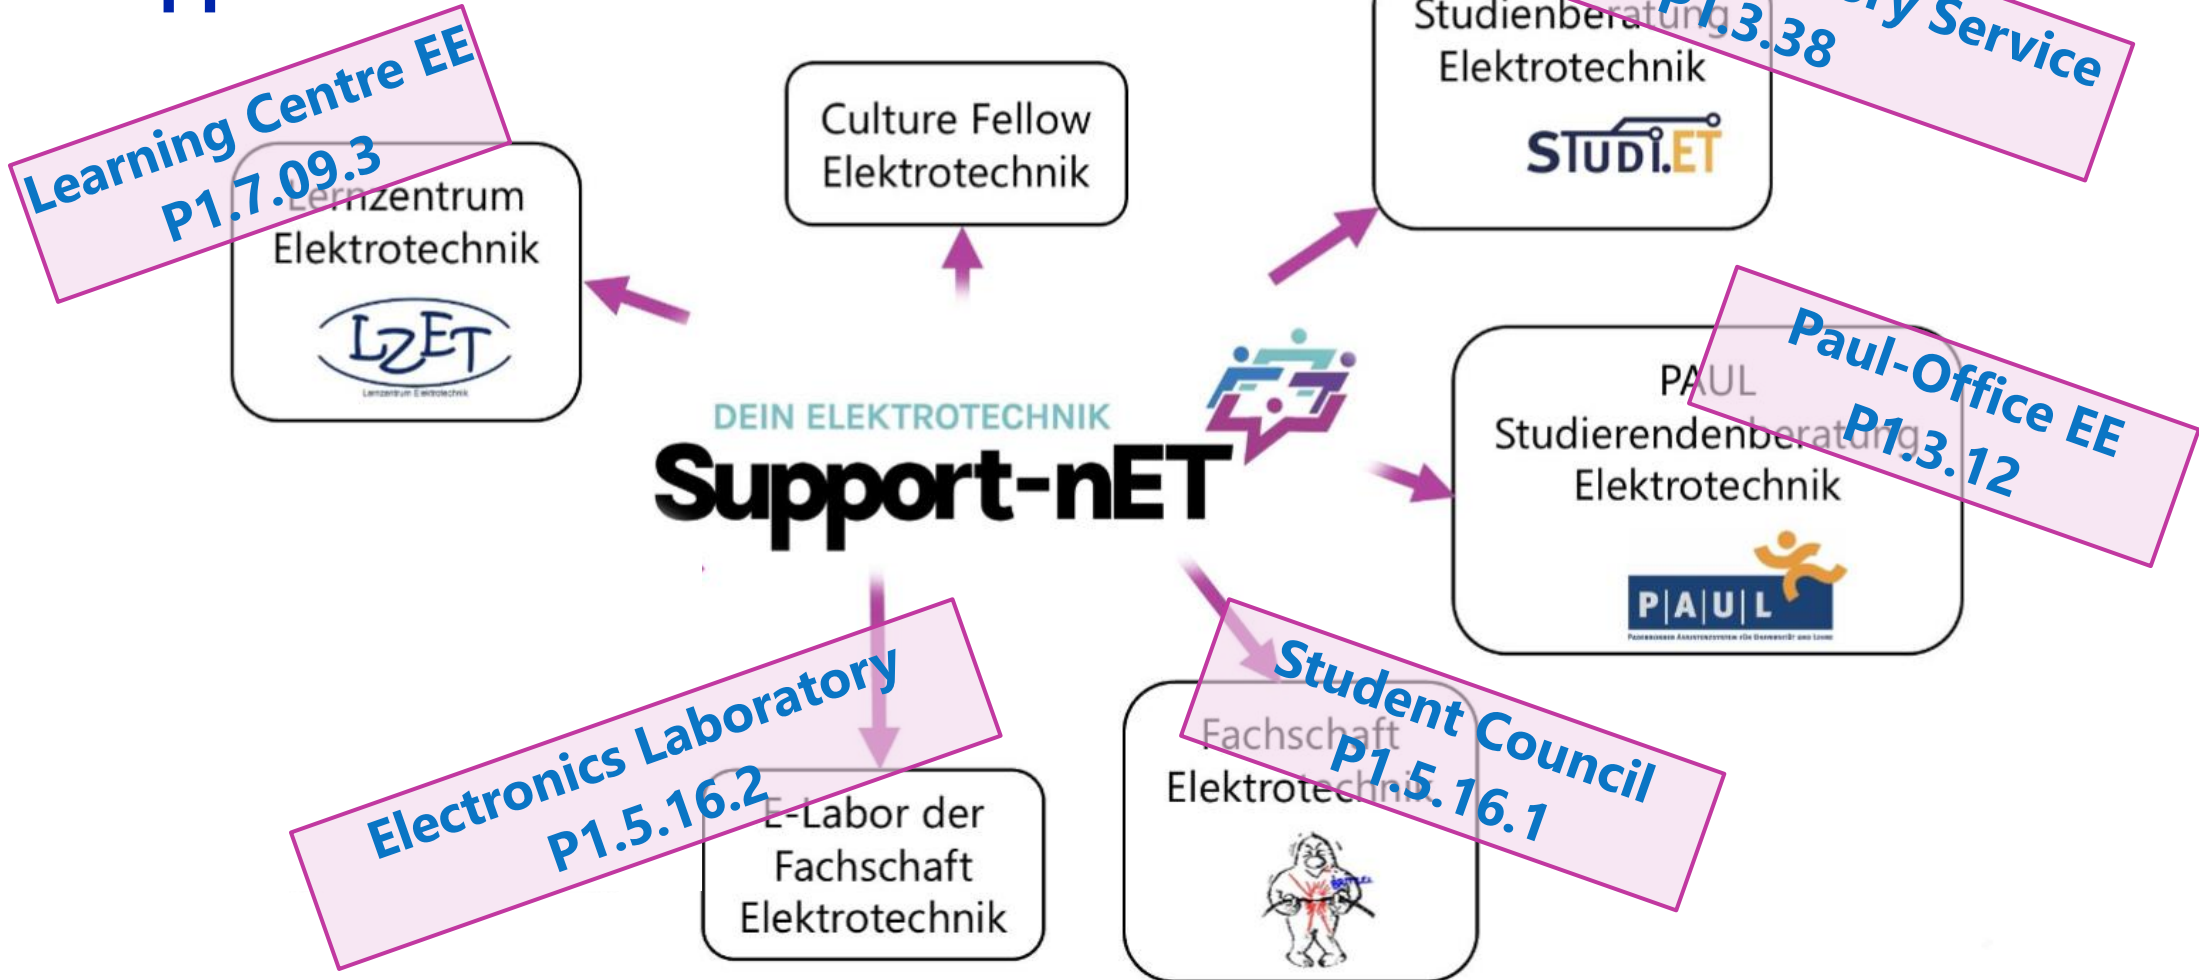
Learning Centre EE
P1.7.09.3

Lernzentrum
Elektrotechnik
LZET
Lernzentrum Elektrotechnik

Culture Fellow
Elektrotechnik

Studienberatung
Elektrotechnik
STUDI.ET

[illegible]ry Service
P1.3.38

DEIN ELEKTROTECHNIK
Support-nET

PAUL
Studierendenberatung
Elektrotechnik
P|A|U|L

Paul-Office EE
P1.3.12

Electronics Laboratory
P1.5.16.2

E-Labor der
Fachschaft
Elektrotechnik

Fachschaft
Elektrotechnik

Student Council
P1.5.16.1